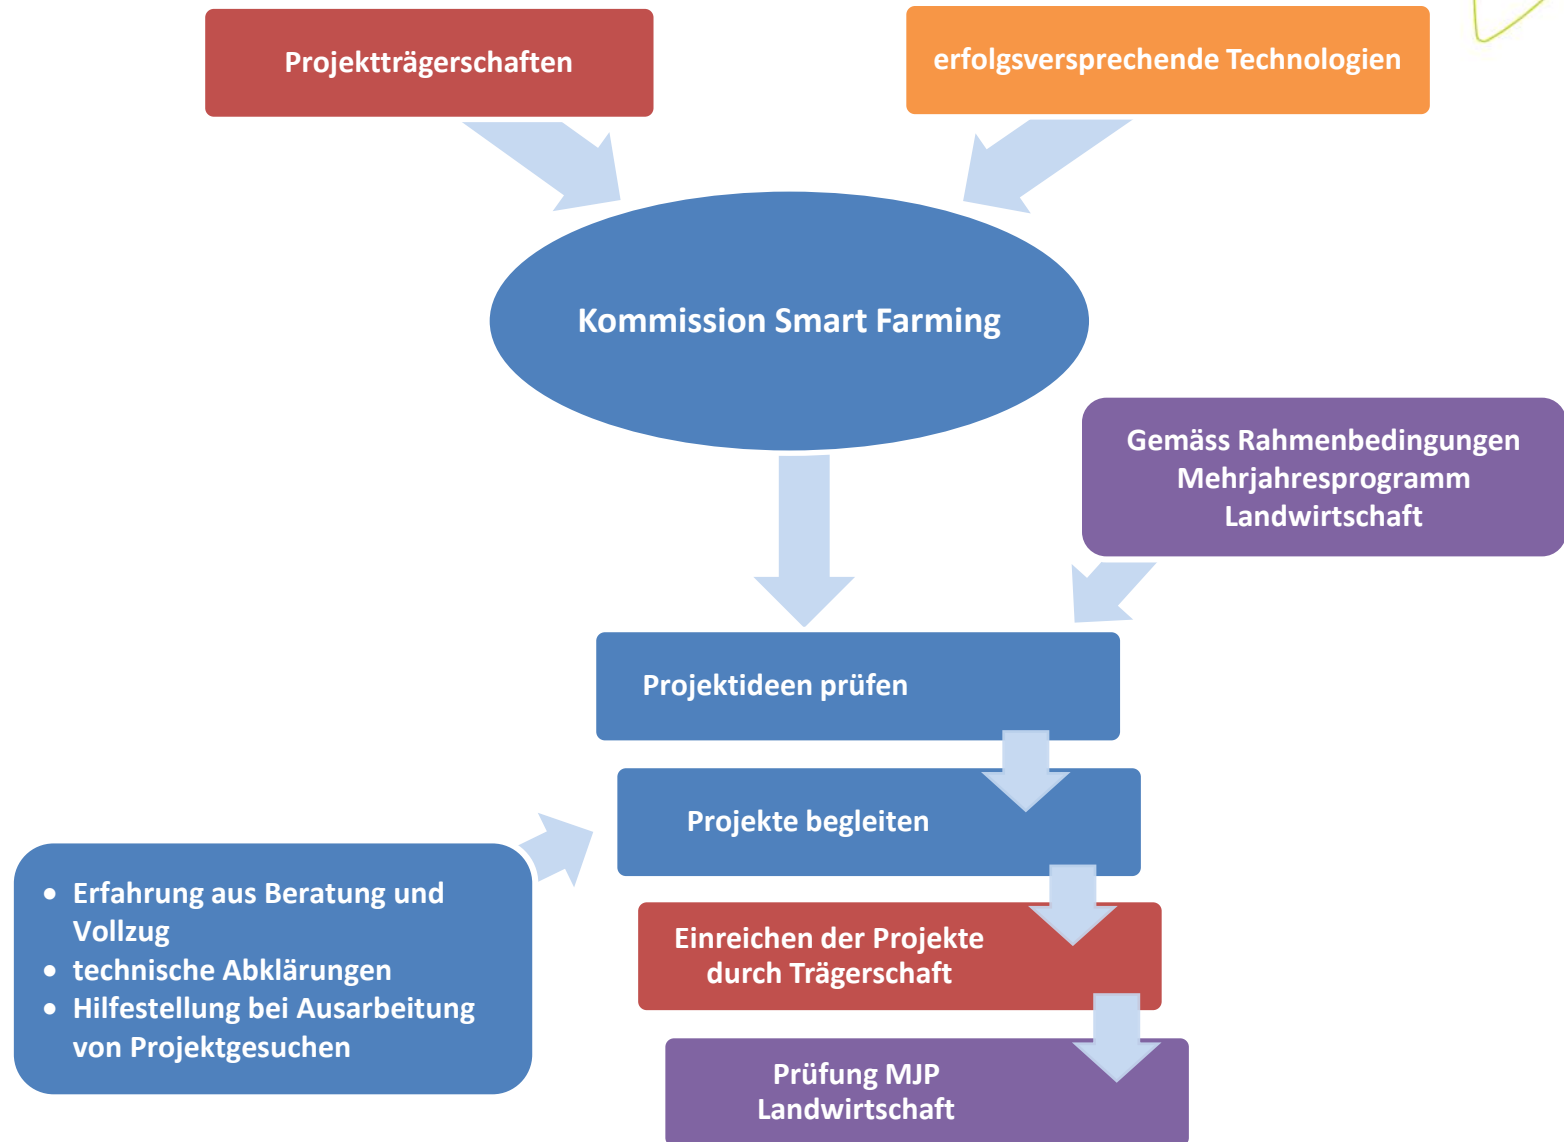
Projektträgerschaften

erfolgsversprechende Technologien

Kommission Smart Farming

Gemäss Rahmenbedingungen Mehrjahresprogramm Landwirtschaft

Projektideen prüfen

Projekte begleiten

- Erfahrung aus Beratung und Vollzug
- technische Abklärungen
- Hilfestellung bei Ausarbeitung von Projektgesuchen

Einreichen der Projekte durch Trägerschaft

Prüfung MJP Landwirtschaft